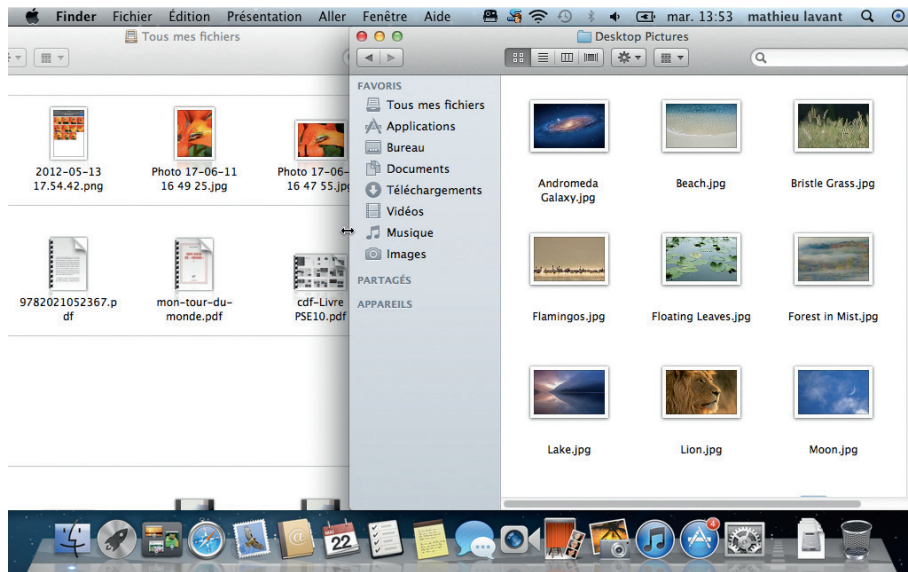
Finder Fichier Édition Présentation Aller Fenêtre Aide mar. 13:53 mathieu lavant

Tous mes fichiers

2012-05-13 17.54.42.png

Photo 17-06-11 16 49 25.jpg

Photo 17-06- 16 47 55.jp

9782021052367.pdf

mon-tour-du-monde.pdf

cdf-Livre PSE10.pdf

Desktop Pictures

FAVORIS
Tous mes fichiers
Applications
Bureau
Documents
Téléchargements
Vidéos
Musique
Images
PARTAGÉS
APPAREILS

Andromeda Galaxy.jpg

Beach.jpg

Bristle Grass.jpg

Flamingos.jpg

Floating Leaves.jpg

Forest in Mist.jpg

Lake.jpg

Lion.jpg

Moon.jpg

22

4